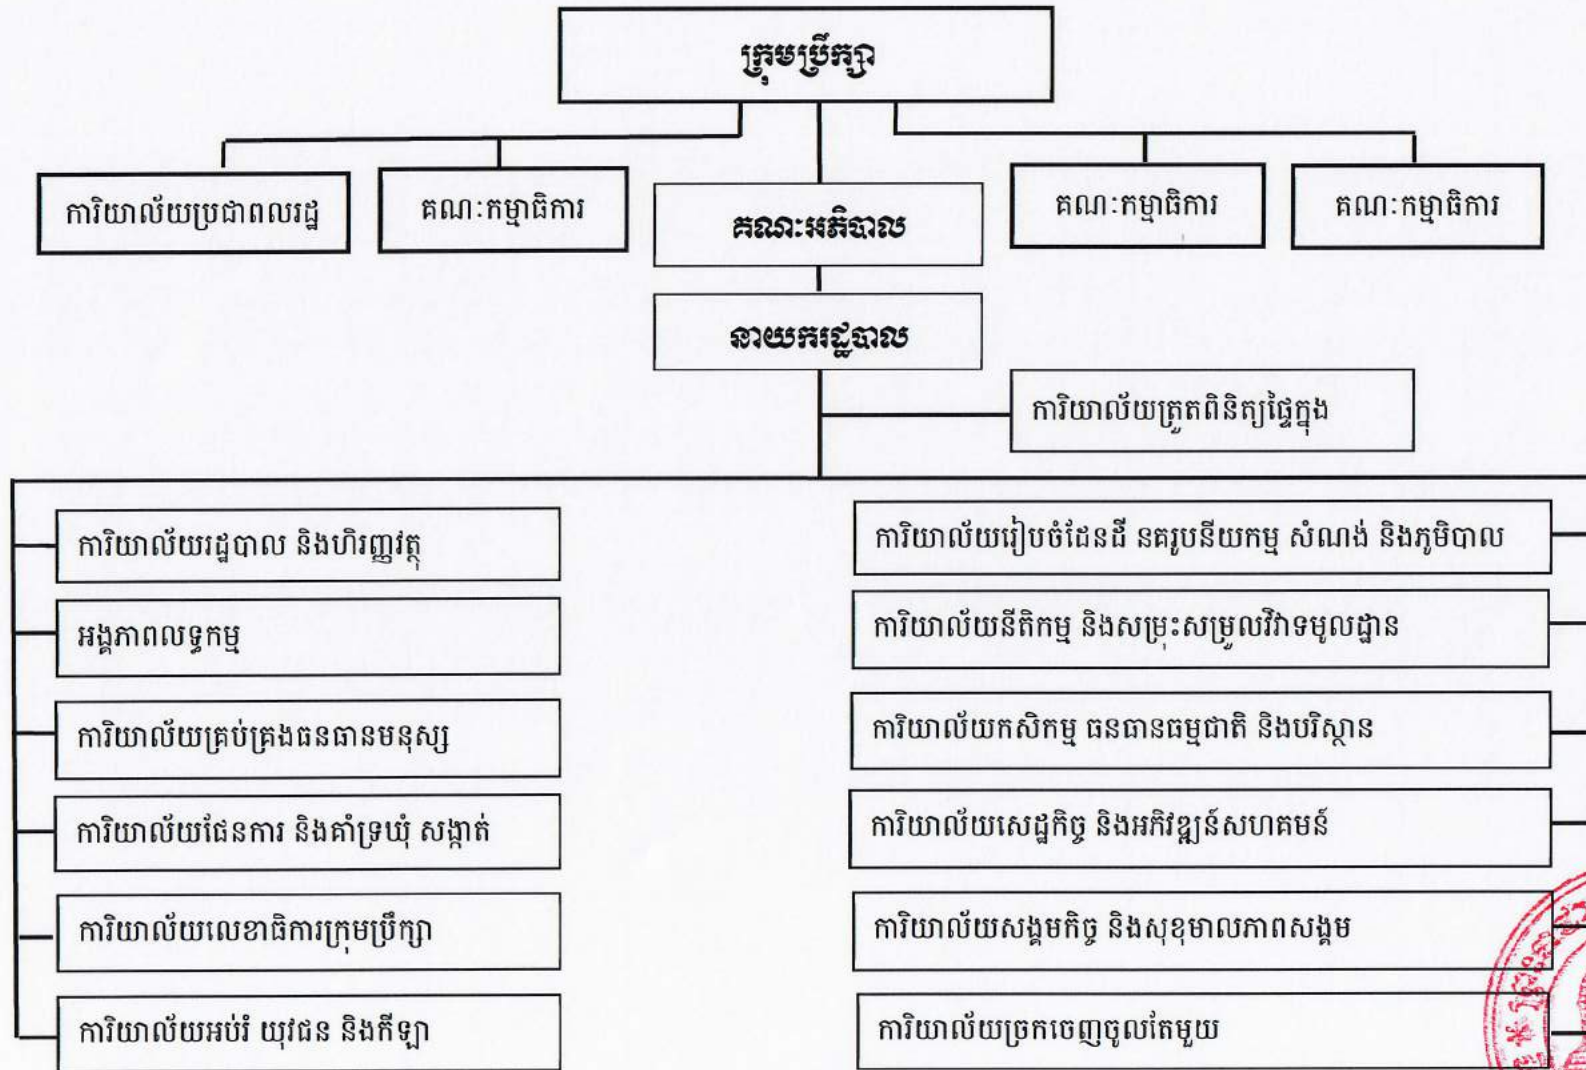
ក្រុមប្រឹក្សា

ការិយាល័យប្រជាពលរដ្ឋ

គណៈកម្មាធិការ

គណៈអភិបាល

គណៈកម្មាធិការ

គណៈកម្មាធិការ

នាយករដ្ឋបាល

ការិយាល័យត្រួតពិនិត្យផ្ទៃក្នុង

ការិយាល័យរដ្ឋបាល និងហិរញ្ញវត្ថុ

អង្គភាពលទ្ធកម្ម

ការិយាល័យគ្រប់គ្រងធនធានមនុស្ស

ការិយាល័យផែនការ និងគាំទ្រឃុំ សង្កាត់

ការិយាល័យលេខាធិការក្រុមប្រឹក្សា

ការិយាល័យអប់រំ យុវជន និងកីឡា

ការិយាល័យរៀបចំដែនដី នគរូបនីយកម្ម សំណង់ និងភូមិបាល

ការិយាល័យនីតិកម្ម និងសម្រុះសម្រួលវិវាទមូលដ្ឋាន

ការិយាល័យកសិកម្ម ធនធានធម្មជាតិ និងបរិស្ថាន

ការិយាល័យសេដ្ឋកិច្ច និងអភិវឌ្ឍន៍សហគមន៍

ការិយាល័យសង្គមកិច្ច និងសុខុមាលភាពសង្គម

ការិយាល័យច្រកចេញចូលតែមួយ